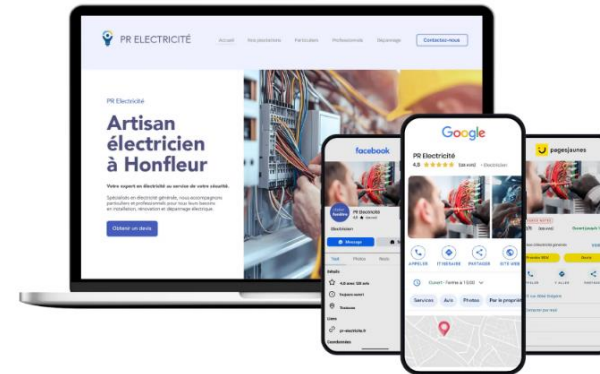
PR ELECTRICITÉ

Accueil
Nos prestations
Particuliers
Professionnels
Dépannage
Contactez-nous

PR Electricité

Artisan électricien à Honfleur

Votre expert en électricité au service de votre sécurité.

Spécialisés en électricité générale, nous accompagnons particuliers et professionnels pour tous leurs besoins en installation, rénovation et dépannage électrique.

Obtenir un devis

facebook

PR Electricité
4,8
Electricien
Message
Infos
Photos
Avis
Détails
Toujours ouvert
pr-electricite.fr

Google

PR Electricité
4,8 ★★★★★ (68 avis) · Electricien
APPELER
ITINÉRAIRE
PARTAGER
SITE WEB
Ouvert · Ferme à 12:00
Services
Avis
Photos
Par le propriétaire

pagesjaunes

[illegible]